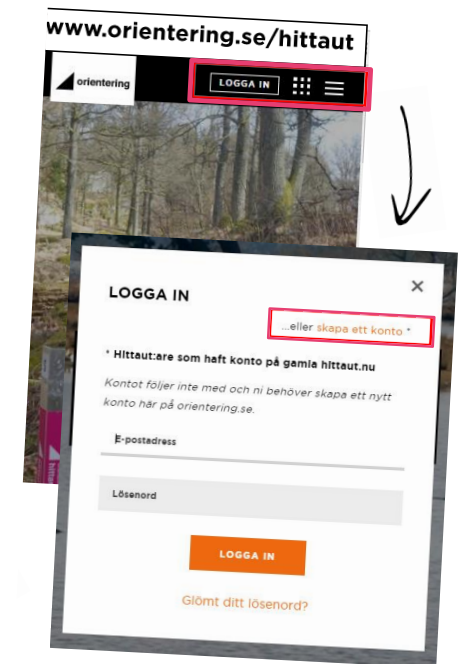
www.orientering.se/hittaut

orientering

LOGGA IN

LOGGA IN

...eller skapa ett konto *

* Hittaut:are som haft konto på gamla hittaut.nu

Kontot följer inte med och ni behöver skapa ett nytt konto här på orientering.se.

E-postadress

Lösenord

LOGGA IN

Glömt ditt lösenord?